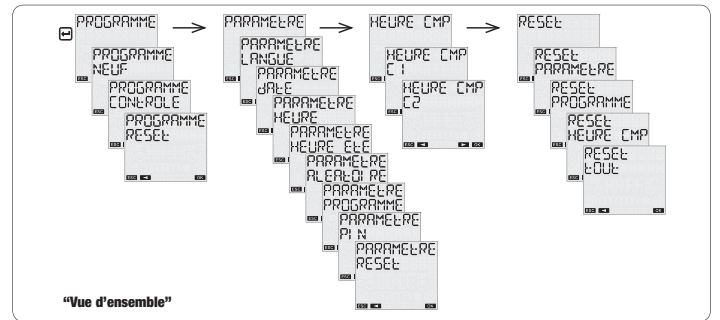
PROGRAMME

PROGRAMME NEUF

PROGRAMME CONTROLE

PROGRAMME RESET

ESC ◄ OK

PARAMETRE

PARAMETRE LANGUE

PARAMETRE DATE

PARAMETRE HEURE

PARAMETRE HEURE ETE

PARAMETRE ALEATOIRE

PARAMETRE PROGRAMME

PARAMETRE PIN

PARAMETRE RESET

ESC ◄ OK

HEURE CMP

HEURE CMP C1

HEURE CMP C2

ESC ◄ ► OK

RESET

RESET PARAMETRE

RESET PROGRAMME

RESET HEURE CMP

RESET TOUT

ESC ◄ OK

"Vue d'ensemble"